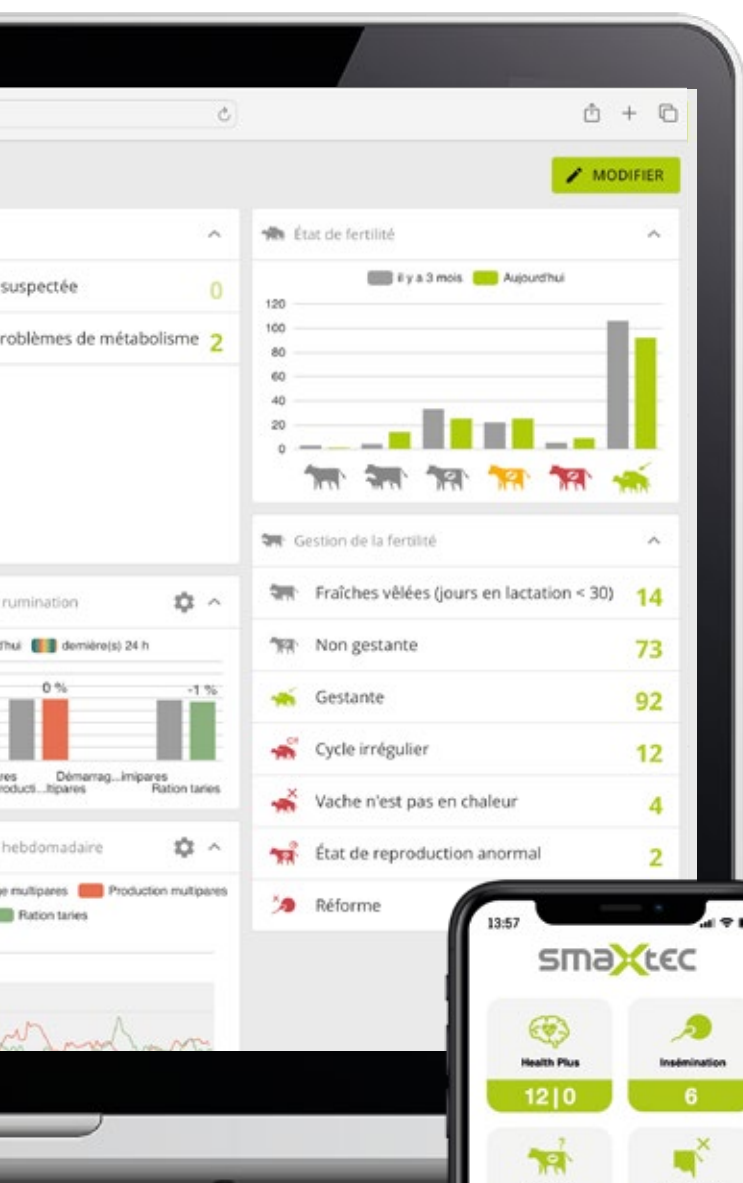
MODIFIER

suspectée 0

roblèmes de métabolisme 2

État de fertilité

Il y a 3 mois Aujourd'hui

120
100
80
60
40
20
0

Gestion de la fertilité

Fraîches vêlées (jours en lactation < 30) 14

Non gestante 73

Gestante 92

Cycle irrégulier 12

Vache n'est pas en chaleur 4

État de reproduction anormal 2

Réforme

rumination

hui dernière(s) 24 h

0 %

-1 %

ares Démarrag...imipares
roducti...tipares Ration taries

hebdomadaire

e multipares Production multipares
Ration taries

13:57

smaXtec

Health Plus
12 | 0

Insémination
6